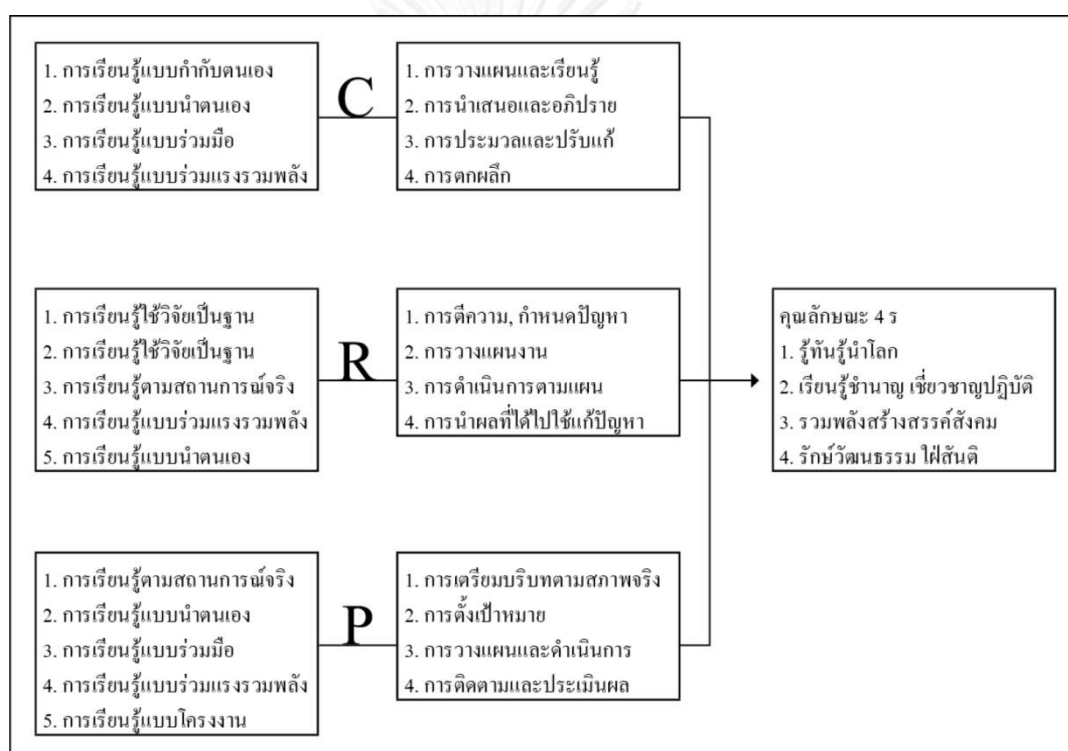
1. การเรียนรู้แบบกำกับตนเอง
2. การเรียนรู้แบบนำตนเอง
3. การเรียนรู้แบบร่วมมือ
4. การเรียนรู้แบบร่วมแรงรวมพลัง

C

1. การวางแผนและเรียนรู้
2. การนำเสนอและอภิปราย
3. การประมวลและปรับแก้
4. การตกผลึก

1. การเรียนรู้ใช้วิจัยเป็นฐาน
2. การเรียนรู้ใช้วิจัยเป็นฐาน
3. การเรียนรู้ตามสถานการณ์จริง
4. การเรียนรู้แบบร่วมแรงรวมพลัง
5. การเรียนรู้แบบนำตนเอง

R

1. การตีความ, กำหนดปัญหา
2. การวางแผนงาน
3. การดำเนินการตามแผน
4. การนำผลที่ได้ไปใช้แก้ปัญหา

คุณลักษณะ 4 ร
1. รู้ทันรู้นำโลก
2. เรียนรู้ชำนาญ เชี่ยวชาญปฏิบัติ
3. รวมพลังสร้างสรรค์สังคม
4. รักษ์วัฒนธรรม ใฝ่สันติ

1. การเรียนรู้ตามสถานการณ์จริง
2. การเรียนรู้แบบนำตนเอง
3. การเรียนรู้แบบร่วมมือ
4. การเรียนรู้แบบร่วมแรงรวมพลัง
5. การเรียนรู้แบบโครงงาน

P

1. การเตรียมบริบทตามสภาพจริง
2. การตั้งเป้าหมาย
3. การวางแผนและดำเนินการ
4. การติดตามและประเมินผล